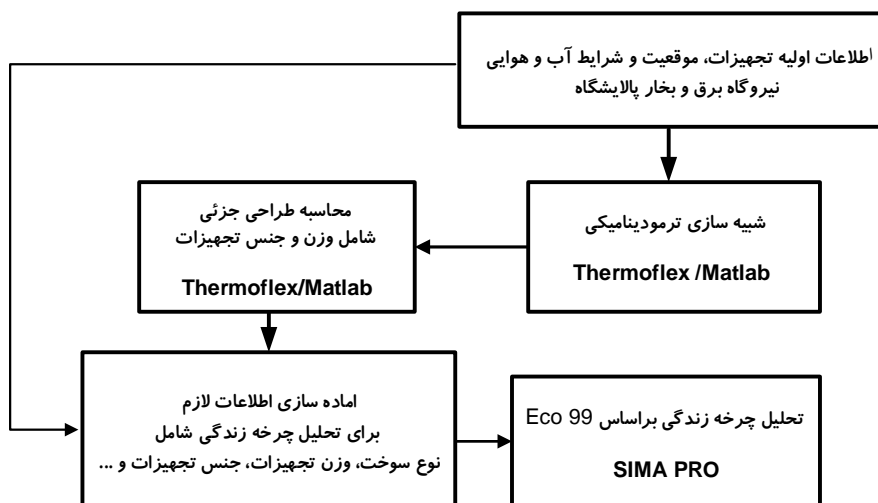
اطلاعات اولیه تجهیزات، موقعیت و شرایط آب و هوایی نیروگاه برق و بخار پالایشگاه

شبیه سازی ترمودینامیکی

Thermoflex /Matlab

محاسبه طراحی جزئی شامل وزن و جنس تجهیزات

Thermoflex/Matlab

اماده سازی اطلاعات لازم برای تحلیل چرخه زندگی شامل نوع سوخت، وزن تجهیزات، جنس تجهیزات و ...

تحلیل چرخه زندگی براساس Eco 99

SIMA PRO